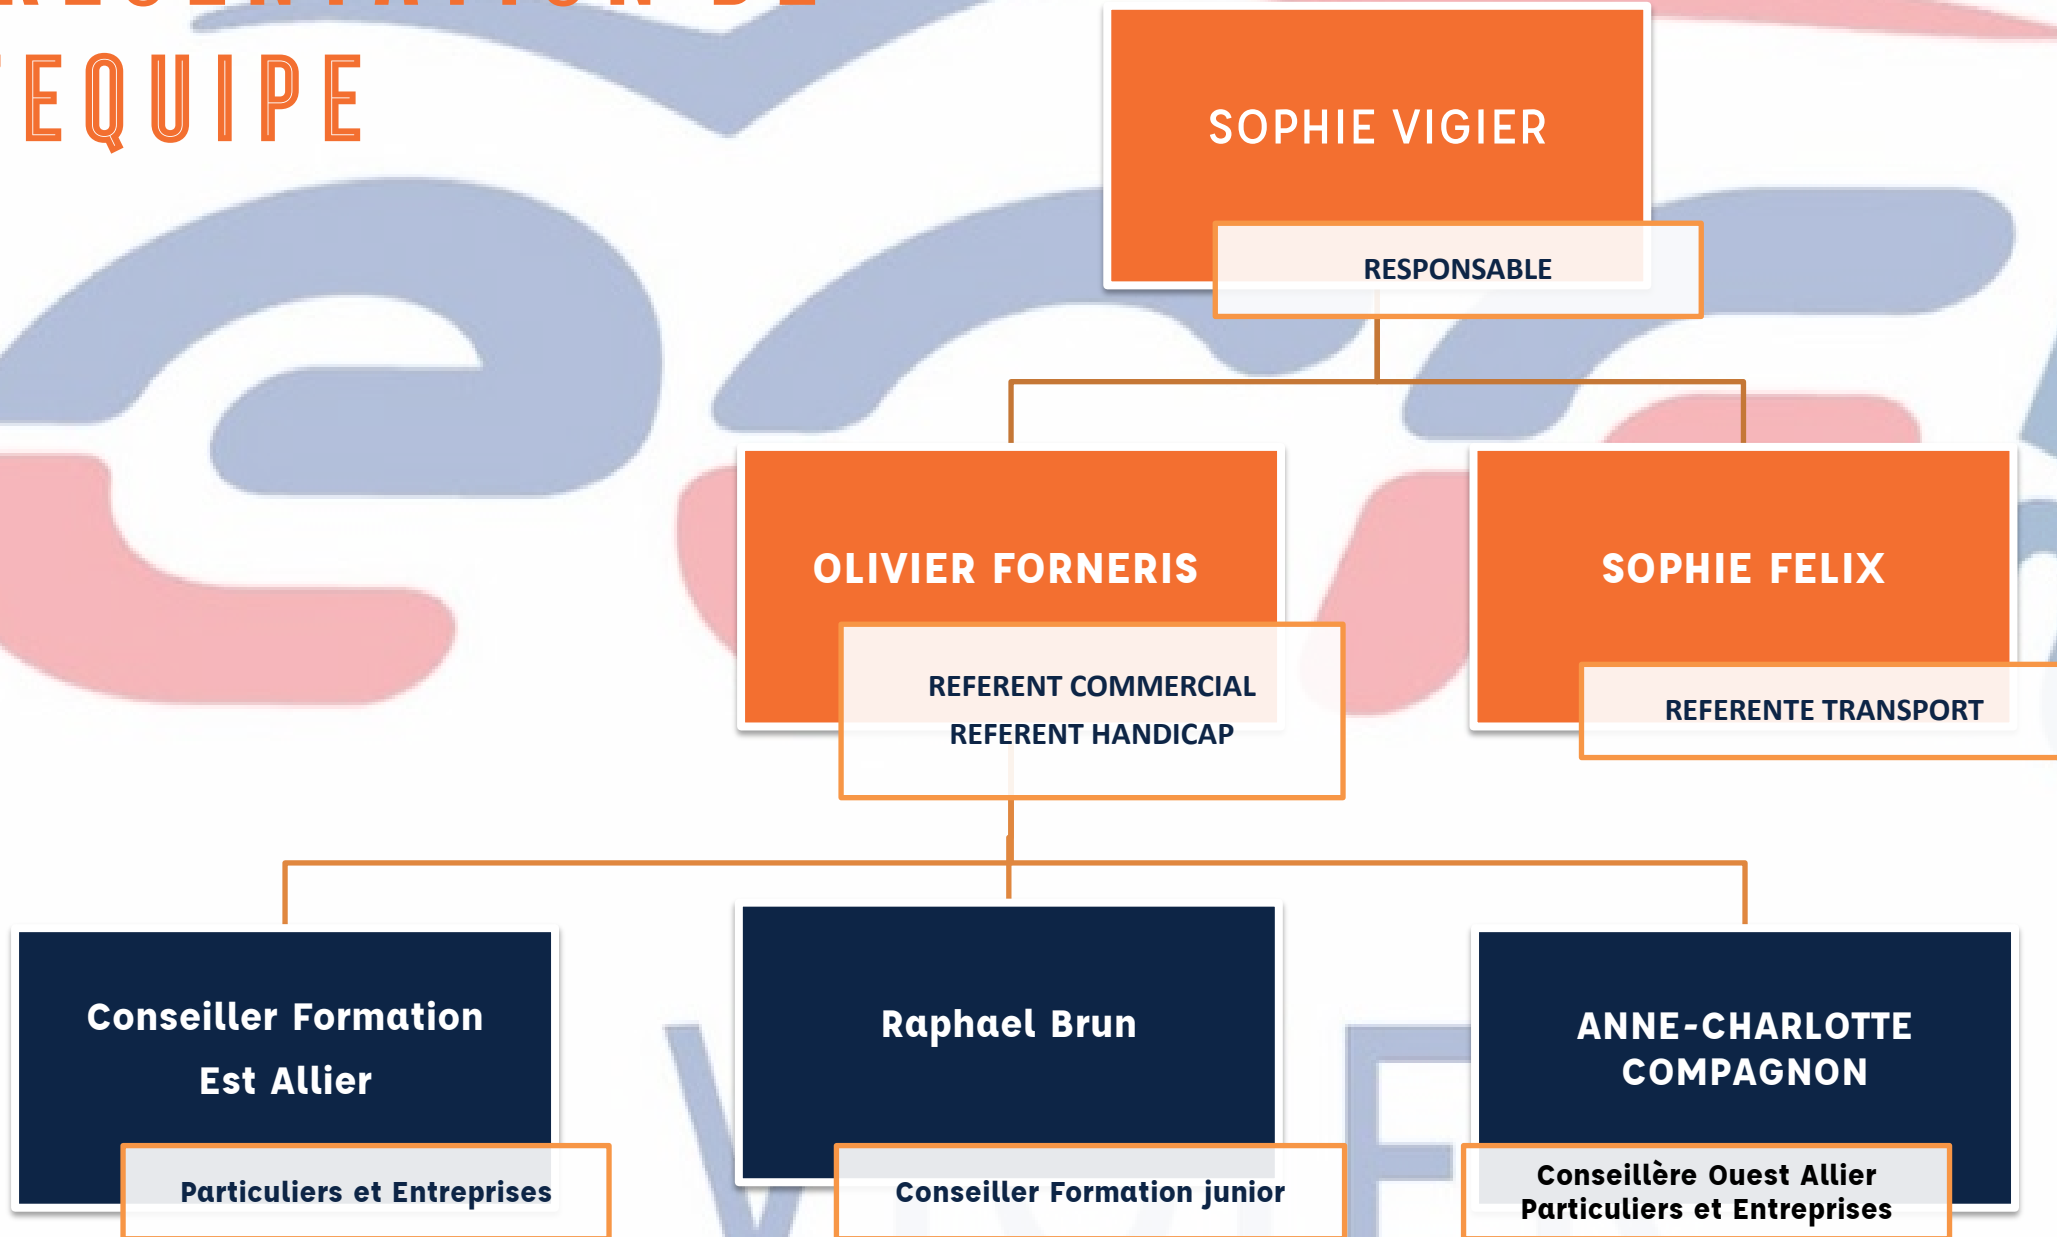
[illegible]
EQUIPE

SOPHIE VIGIER

RESPONSABLE

OLIVIER FORNERIS

REFERENT COMMERCIAL
REFERENT HANDICAP

SOPHIE FELIX

REFERENTE TRANSPORT

Conseiller Formation Est Allier

Particuliers et Entreprises

Raphael Brun

Conseiller Formation junior

ANNE-CHARLOTTE COMPAGNON

Conseillère Ouest Allier
Particuliers et Entreprises